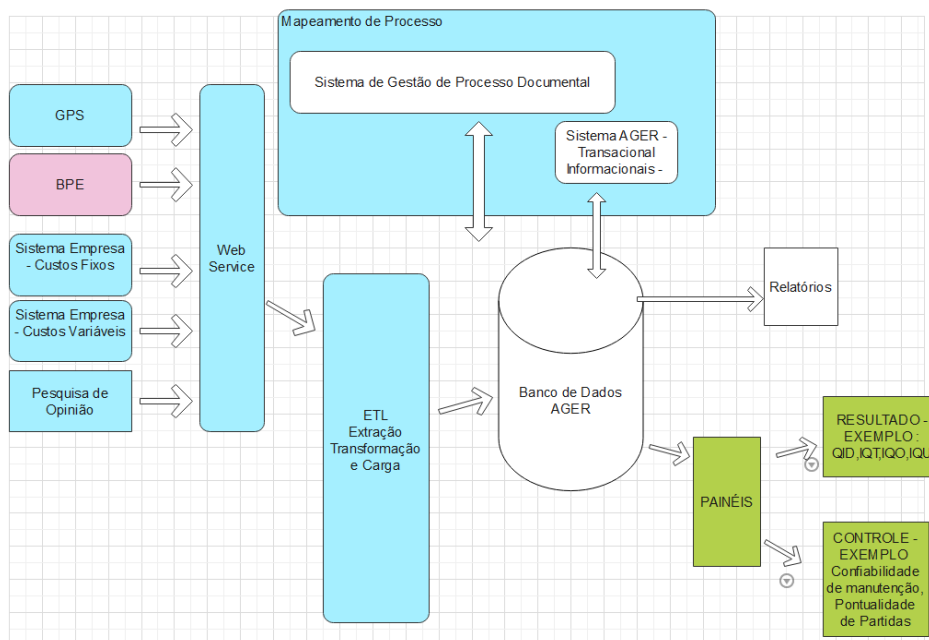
Mapeamento de Processo

Sistema de Gestão de Processo Documental

Sistema AGER - Transacional Informacionais -

GPS

BPE

Sistema Empresa - Custos Fixos

Sistema Empresa - Custos Variáveis

Pesquisa de Opinião

Web Service

ETL Extração Transformação e Carga

Banco de Dados AGER

Relatórios

PAINÉIS

RESULTADO - EXEMPLO : QID,IQT,IQO,IQU

CONTROLE - EXEMPLO Confiabilidade de manutenção, Pontualidade de Partidas